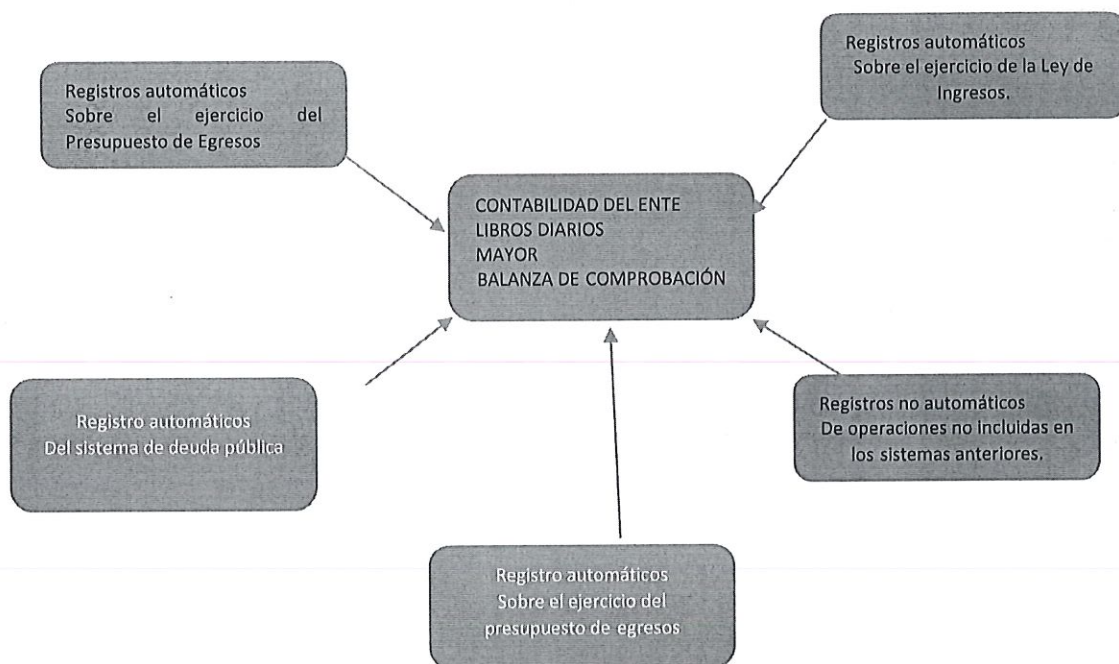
Registros automáticos
Sobre el ejercicio del Presupuesto de Egresos

Registros automáticos
Sobre el ejercicio de la Ley de Ingresos.

CONTABILIDAD DEL ENTE
LIBROS DIARIOS
MAYOR
BALANZA DE COMPROBACIÓN

Registro automáticos
Del sistema de deuda pública

Registros no automáticos
De operaciones no incluidas en los sistemas anteriores.

Registro automáticos
Sobre el ejercicio del presupuesto de egresos